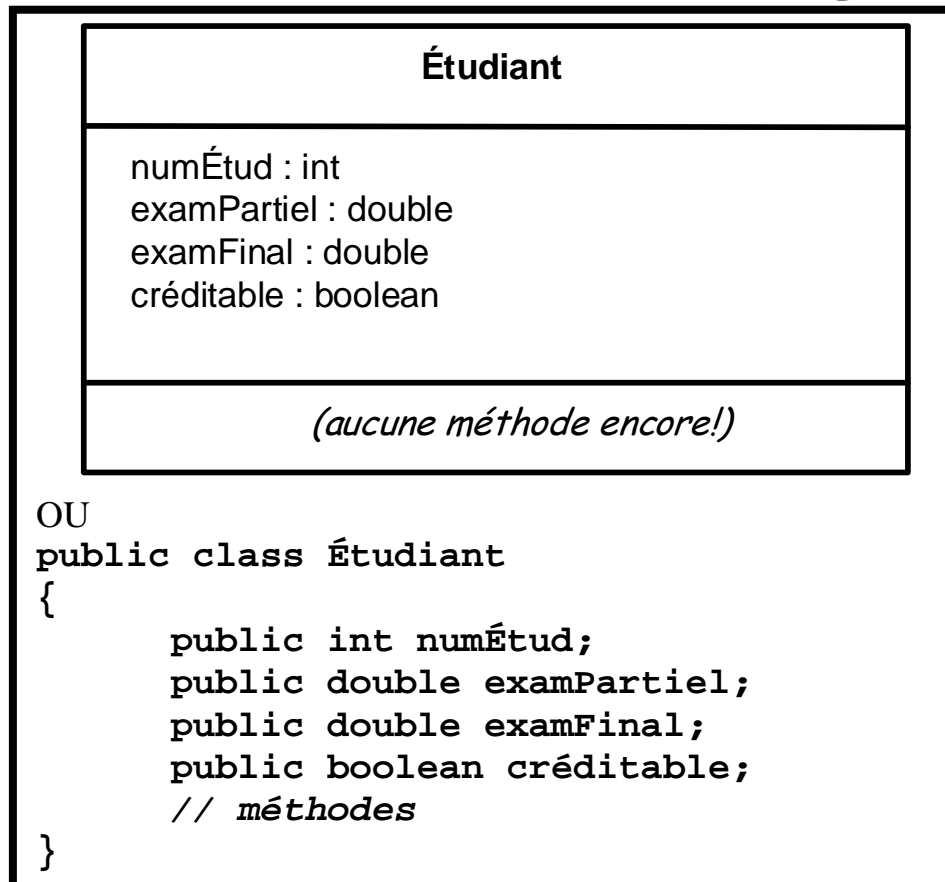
Étudiant

numÉtud : int
examPartiel : double
examFinal : double
créditable : boolean

(aucune méthode encore!)

OU
public class Étudiant
{
public int numÉtud;
public double examPartiel;
public double examFinal;
public boolean créditable;
// méthodes
}